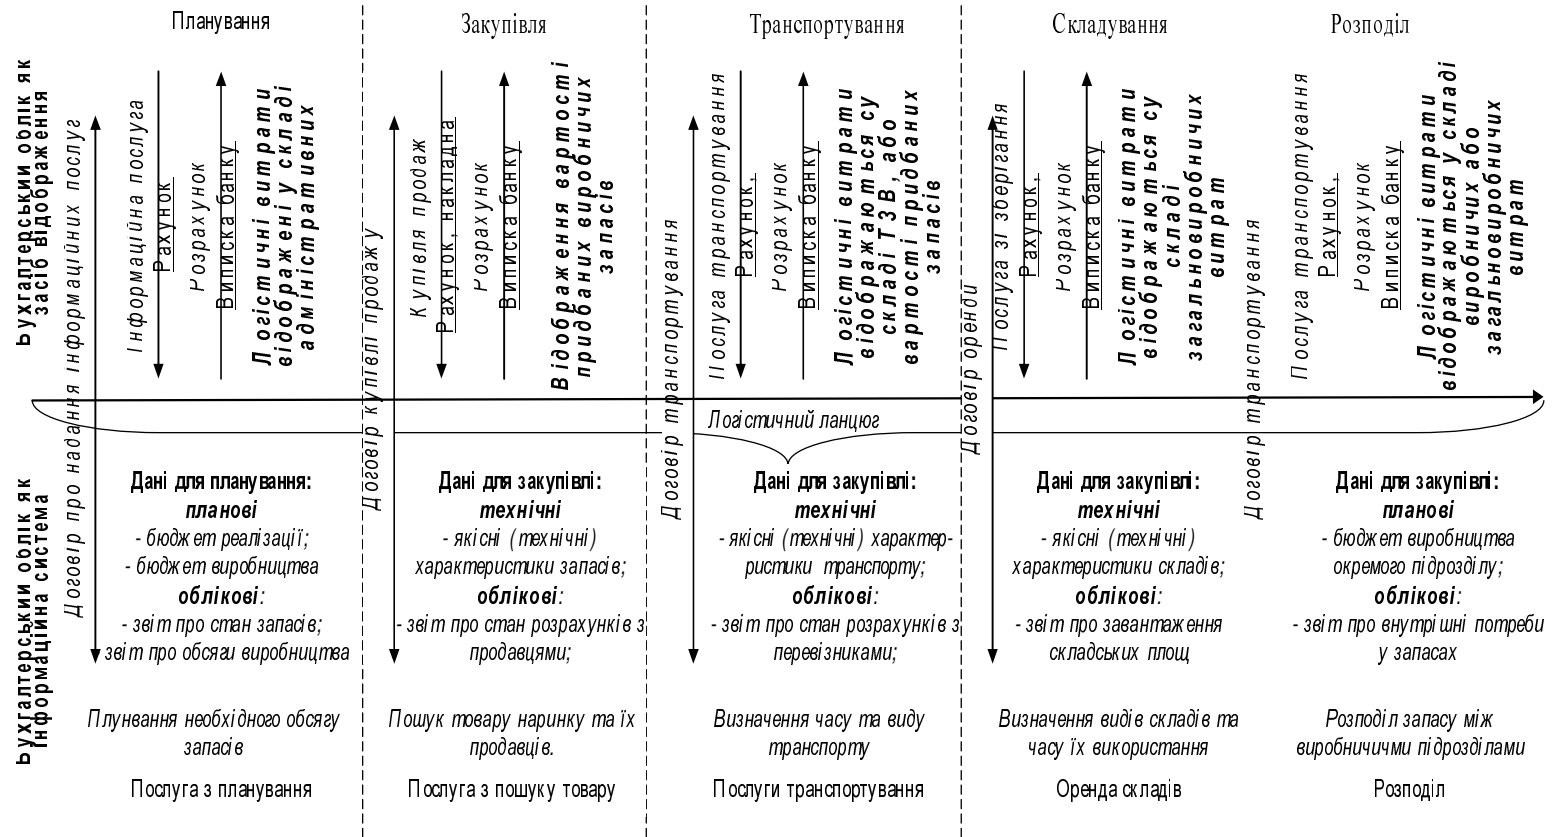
Планування

Закупівля

Транспортування

Складування

Розподіл

Бухгалтерський облік як засіб відображення

Договір про надання інформаційних послуг

Інформаційна послуга

Рахунок

Розрахунок

Виписка банку

Логістичні витрати відображені у складі адміністративних

Договір купівлі продажу

Купівля продаж

Рахунок, накладна

Розрахунок

Виписка банку

Відображення вартості придбаних виробничих запасів

Договір транспортування

Послуга транспортування

Рахунок,

Розрахунок

Виписка банку

Логістичні витрати відображаються у складі ТЗВ, або вартості придбаних запасів

Договір оренди

Послуга зі зберігання

Рахунок,

Розрахунок

Виписка банку

Логістичні витрати відображаються у складі загальновиробничих витрат

Договір транспортування

Послуга транспортування

Рахунок,

Розрахунок

Виписка банку

Логістичні витрати відображаються у складі виробничих або загальновиробничих витрат

Логістичний ланцюг

Бухгалтерський облік як інформаційна система

Дані для планування:
планові
- бюджет реалізації;
- бюджет виробництва
облікові:
- звіт про стан запасів;
- звіт про обсяги виробництва

Дані для закупівлі:
технічні
- якісні (технічні) характеристики запасів;
облікові:
- звіт про стан розрахунків з продавцями;

Дані для закупівлі:
технічні
- якісні (технічні) характеристики транспорту;
облікові:
- звіт про стан розрахунків з перевізниками;

Дані для закупівлі:
технічні
- якісні (технічні) характеристики складів;
облікові:
- звіт про завантаження складських площ

Дані для закупівлі:
планові
- бюджет виробництва окремого підрозділу;
облікові:
- звіт про внутрішні потреби у запасах

Плунування необхідного обсягу запасів

Пошук товару наринку та їх продавців.

Визначення часу та виду транспорту

Визначення видів складів та часу їх використання

Розподіл запасу між виробничими підрозділами

Послуга з планування

Послуга з пошуку товару

Послуги транспортування

Оренда складів

Розподіл